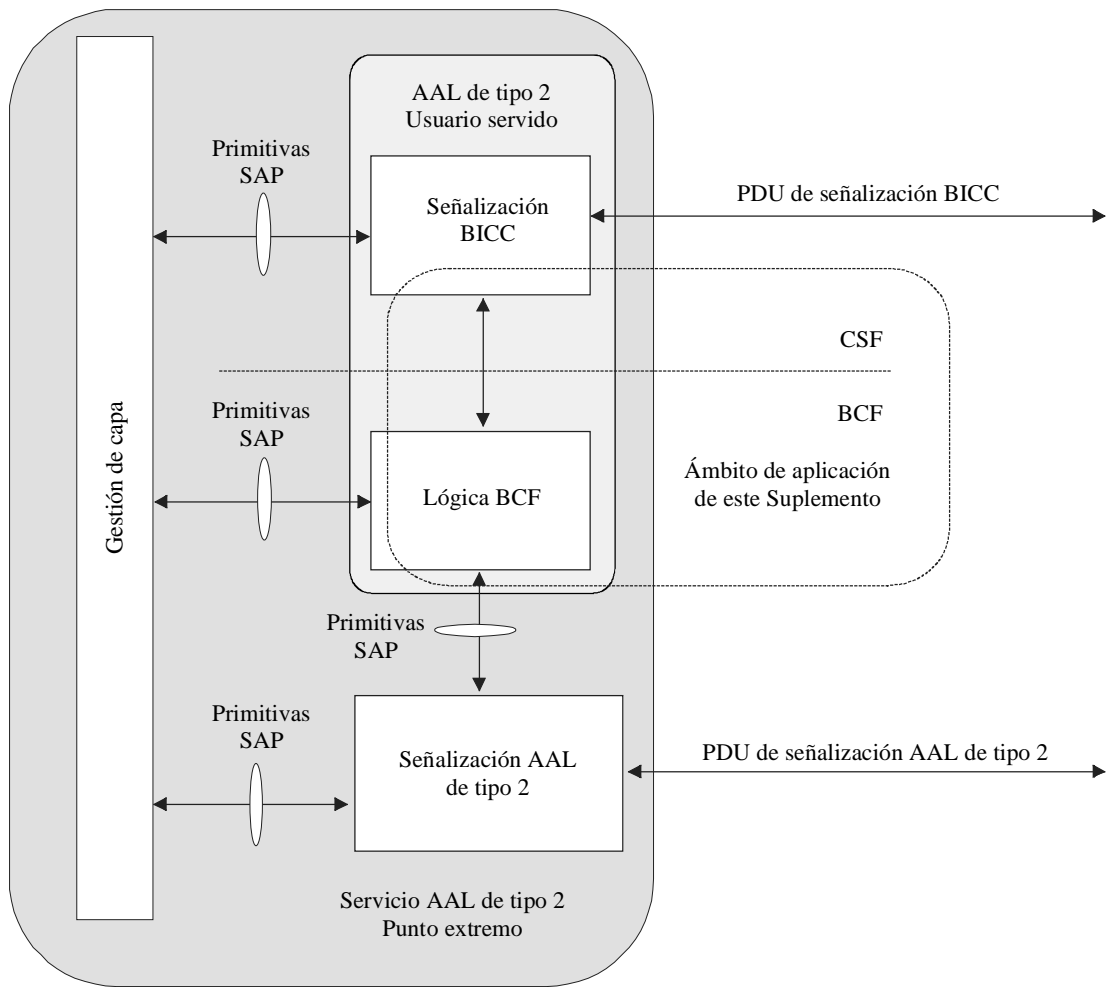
AAL de tipo 2
Usuario servido

Primitivas
SAP

Señalización
BICC

PDU de señalización BICC

CSF

Gestión de capa

Primitivas
SAP

BCF

Lógica BCF

Ámbito de aplicación
de este Suplemento

Primitivas
SAP

Primitivas
SAP

Señalización AAL
de tipo 2

PDU de señalización AAL de tipo 2

Servicio AAL de tipo 2
Punto extremo